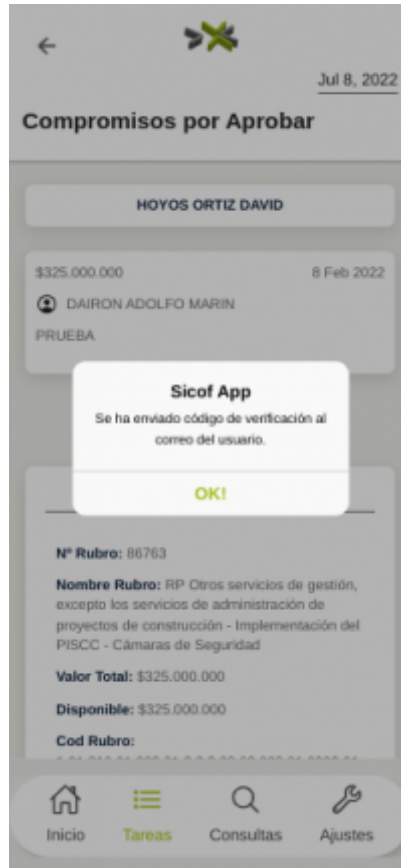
Jul 8, 2022

Compromisos por Aprobar

HOYOS ORTIZ DAVID

$325.000.000

8 Feb 2022

DAIRON ADOLFO MARIN

PRUEBA

Sicof App

Se ha enviado código de verificación al correo del usuario.

OK!

Nº Rubro: 86763

Nombre Rubro: RP Otros servicios de gestión, excepto los servicios de administración de proyectos de construcción - Implementación del PISCC - Cámaras de Seguridad

Valor Total: $325.000.000

Disponible: $325.000.000

Cod Rubro:

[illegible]

Inicio

Tareas

Consultas

Ajustes